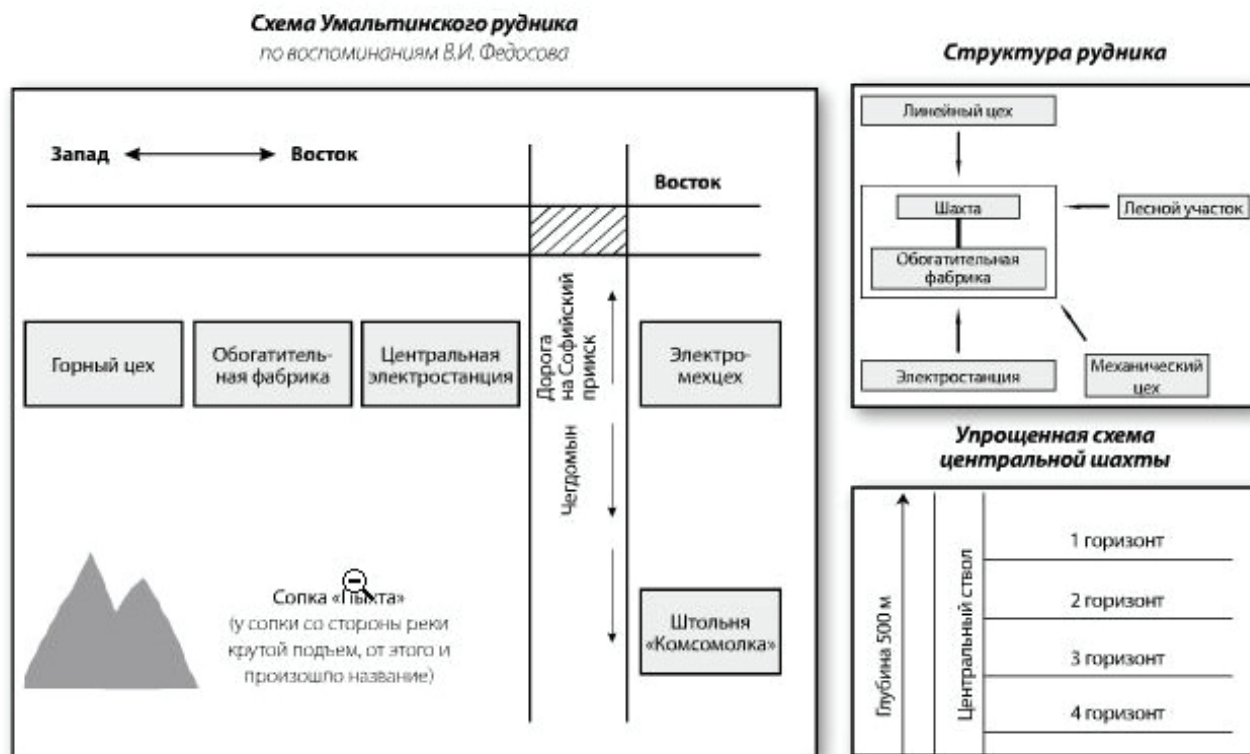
Схема Умальтинского рудника
по воспоминаниям В.И. Федосова

Запад ⟷ Восток

Восток

Горный цех

Обогатительная фабрика

Центральная электростанция

Дорога на Софийский прииск

Чегдомын

Электромехцех

Сопка «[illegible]ытка»
(у сопки со стороны реки крутой подъем, от этого и произошло название)

Штольня «Комсомолка»

Структура рудника

Линейный цех

Шахта

Обогатительная фабрика

Лесной участок

Электростанция

Механический цех

Упрощенная схема центральной шахты

Глубина 500 м

Центральный ствол

1 горизонт

2 горизонт

3 горизонт

4 горизонт